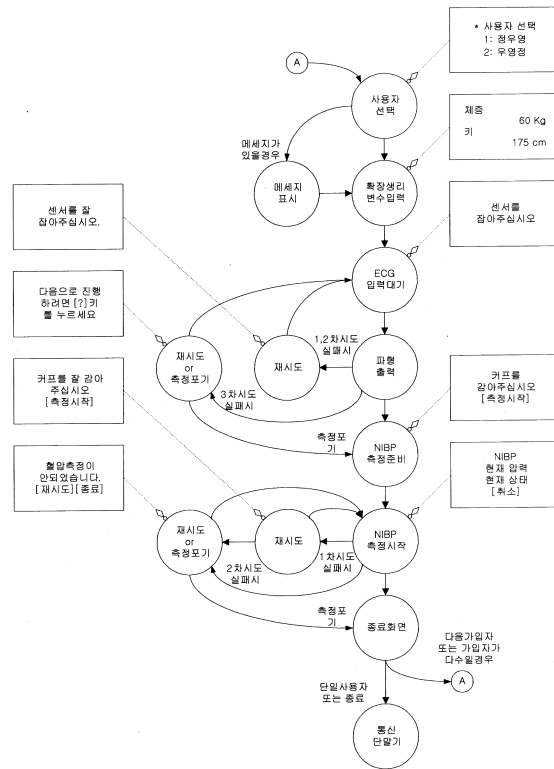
A

* 사용자 선택
1: 정우영
2: 우영정

사용자 선택

메세지가 있을경우

메세지 표시

확장생리 변수입력

체중 60 Kg
키 175 cm

센서를 잘 잡아주십시오.

센서를 잡아주십시오

ECG 입력대기

다음으로 진행 하려면 [?] 키 를 누르세요

1,2 차시도 실패시

재시도 or 측정포기

재시도

파형 출력

3 차시도 실패시

커프를 잘 감아 주십시오 [측정시작]

커프를 감아주십시오 [측정시작]

측정포기

NIBP 측정준비

혈압측정이 안되었습니다. [재시도] [종료]

NIBP 현재 압력 현재 상태 [취소]

재시도 or 측정포기

재시도

NIBP 측정시작

1 차시도 실패시

2 차시도 실패시

측정포기

종료화면

다음가입자 또는 가입자가 다수일경우

A

단일사용자 또는 종료

통신 단말기